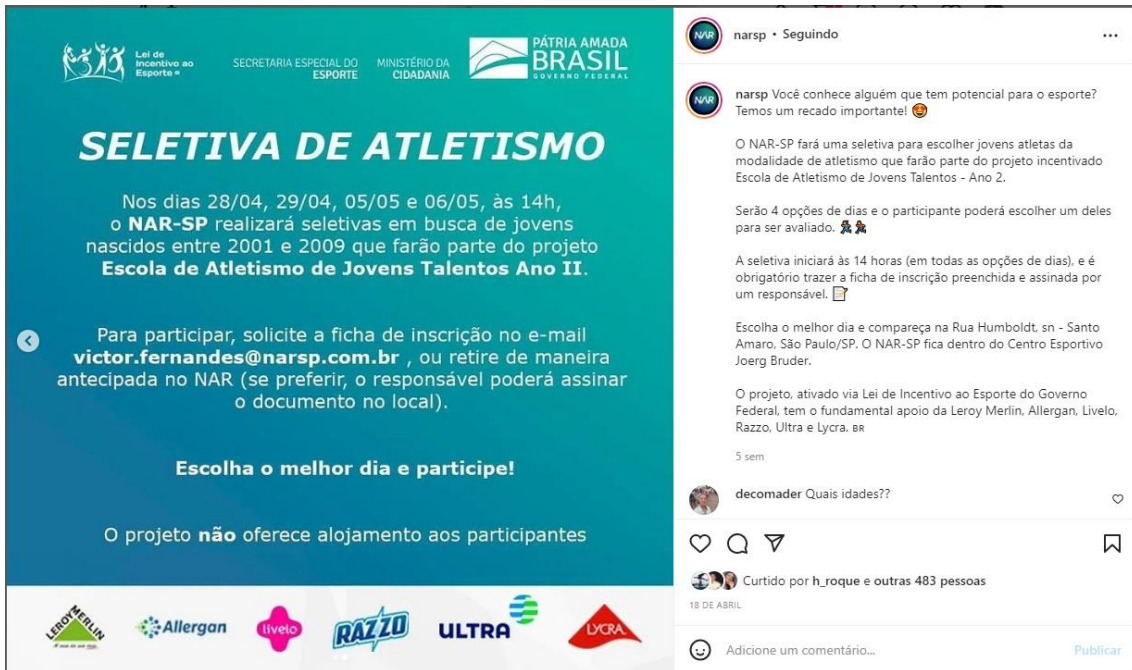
Lei de Incentivo ao Esporte

SECRETARIA ESPECIAL DO ESPORTE

MINISTÉRIO DA CIDADANIA

PÁTRIA AMADA BRASIL GOVERNO FEDERAL

SELETIVA DE ATLETISMO

Nos dias 28/04, 29/04, 05/05 e 06/05, às 14h, o **NAR-SP** realizará seletivas em busca de jovens nascidos entre 2001 e 2009 que farão parte do projeto **Escola de Atletismo de Jovens Talentos Ano II**.

Para participar, solicite a ficha de inscrição no e-mail **victor.fernandes@narsp.com.br** , ou retire de maneira antecipada no NAR (se preferir, o responsável poderá assinar o documento no local).

**Escolha o melhor dia e participe!**

O projeto **não** oferece alojamento aos participantes

LEROY MERLIN

Allergan

livelo

RAZZO

ULTRA

LYCRA

narsp • Seguindo

narsp Você conhece alguém que tem potencial para o esporte? Temos um recado importante!

O NAR-SP fará uma seletiva para escolher jovens atletas da modalidade de atletismo que farão parte do projeto incentivado Escola de Atletismo de Jovens Talentos - Ano 2.

Serão 4 opções de dias e o participante poderá escolher um deles para ser avaliado.

A seletiva iniciará às 14 horas (em todas as opções de dias), e é obrigatório trazer a ficha de inscrição preenchida e assinada por um responsável.

Escolha o melhor dia e compareça na Rua Humboldt, sn - Santo Amaro, São Paulo/SP. O NAR-SP fica dentro do Centro Esportivo Joerg Bruder.

O projeto, ativado via Lei de Incentivo ao Esporte do Governo Federal, tem o fundamental apoio da Leroy Merlin, Allergan, Livelo, Razzo, Ultra e Lycra. BR

5 sem

decomader Quais idades??

Curtido por h_roque e outras 483 pessoas

18 DE ABRIL

Adicione um comentário...

Publicar